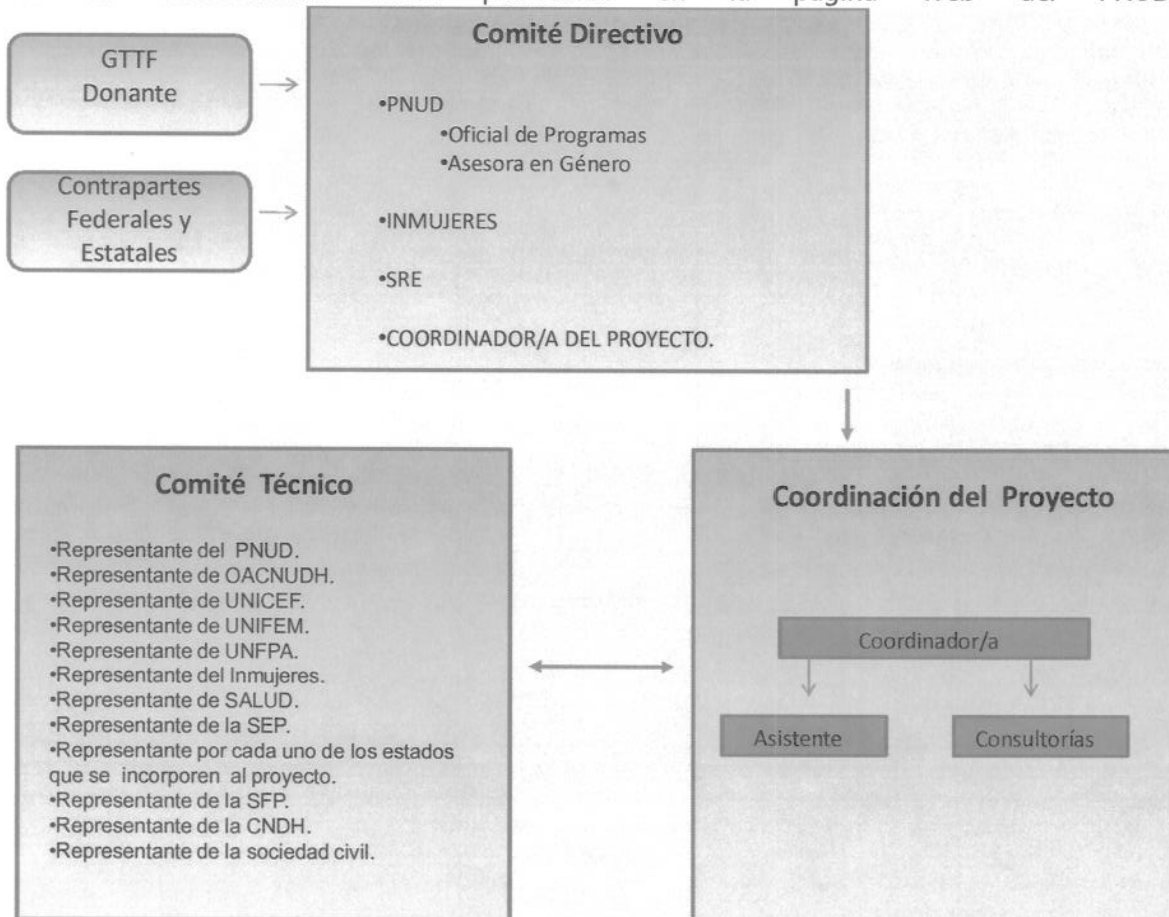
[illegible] la página web del PNUD

GTTF
Donante

Contrapartes Federales y Estatales

Comité Directivo

•PNUD
•Oficial de Programas
•Asesora en Género

•INMUJERES

•SRE

•COORDINADOR/A DEL PROYECTO.

Comité Técnico

•Representante del PNUD.
•Representante de OACNUDH.
•Representante de UNICEF.
•Representante de UNIFEM.
•Representante de UNFPA.
•Representante del Inmujeres.
•Representante de SALUD.
•Representante de la SEP.
•Representante por cada uno de los estados que se incorporen al proyecto.
•Representante de la SFP.
•Representante de la CNDH.
•Representante de la sociedad civil.

Coordinación del Proyecto

Coordinador/a

Asistente

Consultorías